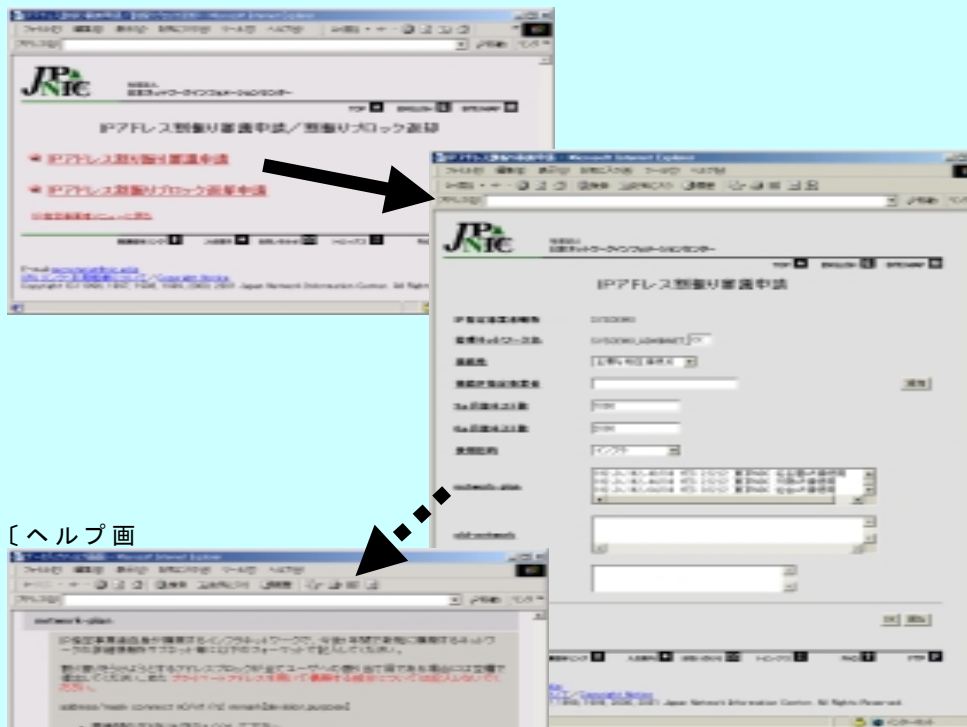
JPNIC

IPアドレス割振り審議申請／割振りブロック返却

IPアドレス割振り審議申請

IPアドレス割振りブロック返却申請

JPNIC

IPアドレス割振り審議申請

Copyright (C) 1996, 1997, 1998, 1999, 2000, 2001 Japan Network Information Center. All Rights Reserved.

〔ヘルプ画

network-plan